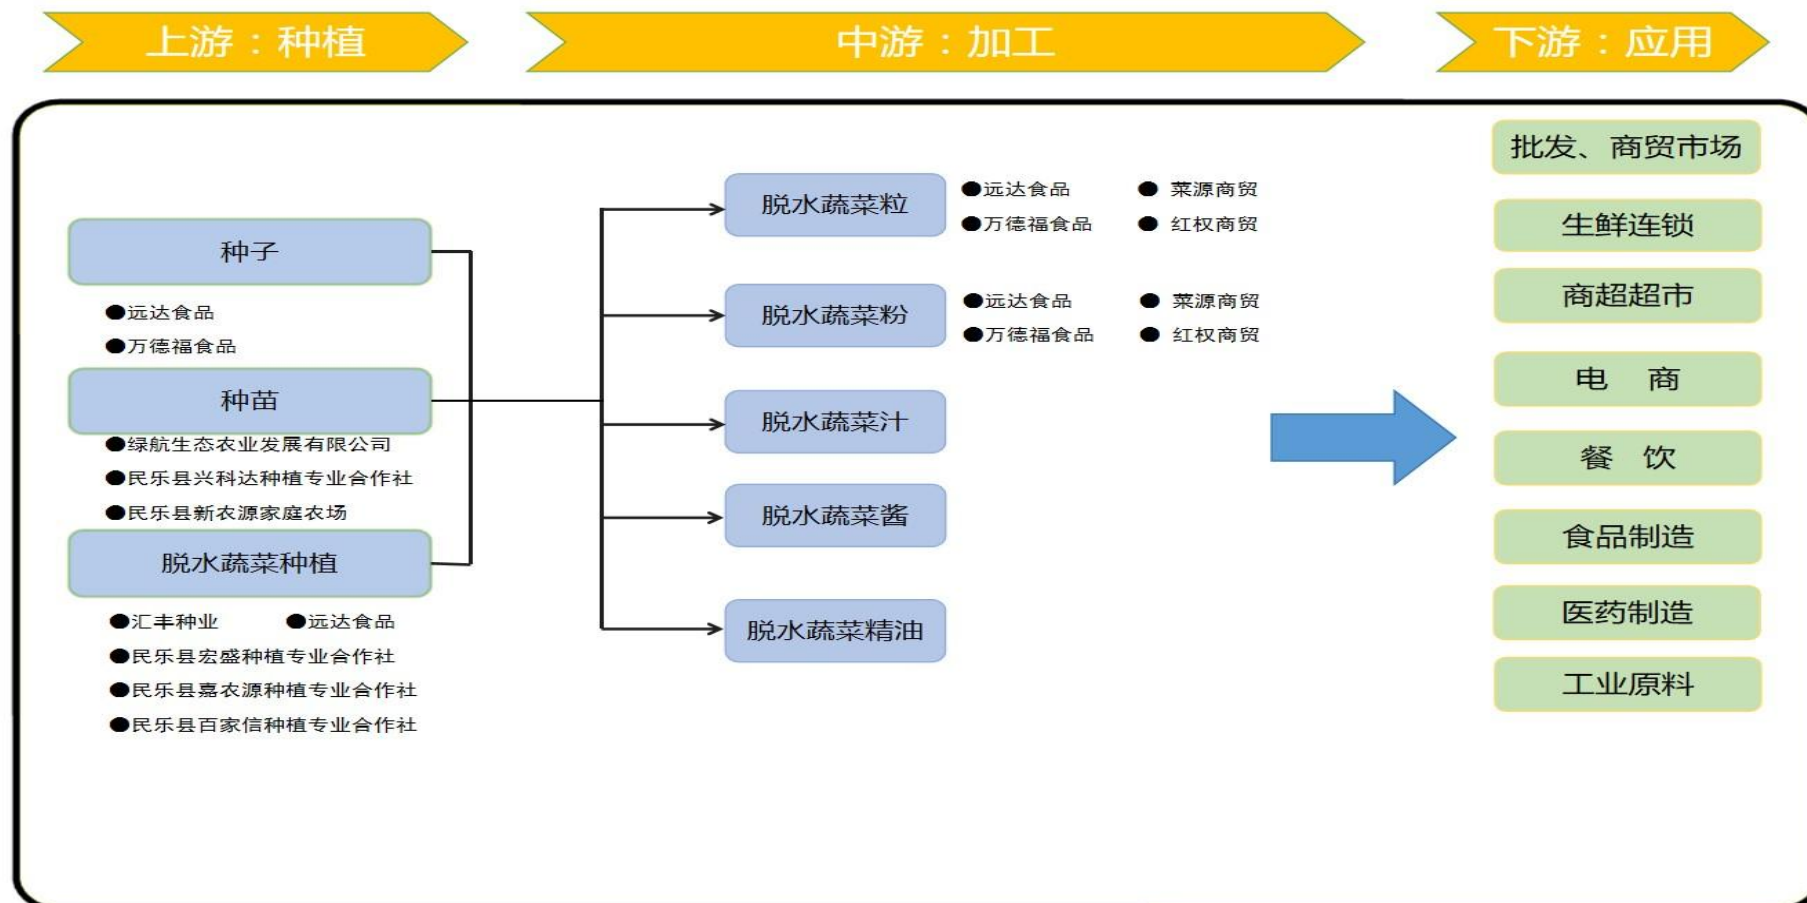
上游：种植

中游：加工

下游：应用

种子

●远达食品
●万德福食品

种苗

●绿航生态农业发展有限公司
●民乐县兴科达种植专业合作社
●民乐县新农源家庭农场

脱水蔬菜种植

●汇丰种业 ●远达食品
●民乐县宏盛种植专业合作社
●民乐县嘉农源种植专业合作社
●民乐县百家信种植专业合作社

脱水蔬菜粒

●远达食品 ● 菜源商贸
●万德福食品 ● 红权商贸

脱水蔬菜粉

●远达食品 ● 菜源商贸
●万德福食品 ● 红权商贸

脱水蔬菜汁

脱水蔬菜酱

脱水蔬菜精油

批发、商贸市场

生鲜连锁

商超超市

电 商

餐 饮

食品制造

医药制造

工业原料